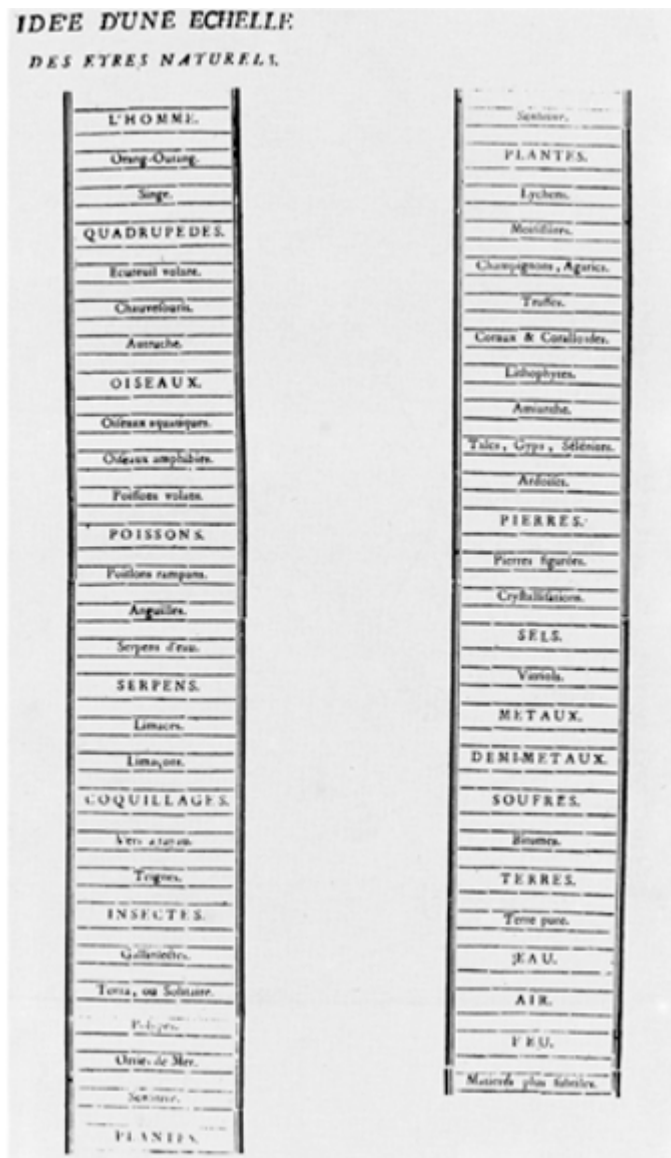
IDEE D'UNE ECHELLE
DES ETRES NATURELS.

L'HOMME.
Orang-Outang.
Singe.
QUADRUPEDES.
Ecureuil volant.
Chauvesouris.
Autruche.
OISEAUX.
Oiseaux aquatiques.
Oiseaux amphibies.
Poissons volans.
POISSONS.
Poissons rampans.
Anguilles.
Serpens d'eau.
SERPENS.
Limaces.
Limaçons.
COQUILLAGES.
Vers à tuyau.
Teignes.
INSECTES.
Gallinsectes.
Tænia, ou Solitaire.
Polypes.
Orties de Mer.
Sensitive.
PLANTES.

Sensitive.
PLANTES.
Lychens.
Moisissures.
Champignons, Agarics.
Truffes.
Coraux & Coralloïdes.
Lithophytes.
Amianthe.
Talcs, Gyps, Sélénites.
Ardoises.
PIERRES.
Pierres figurées.
Crystallisations.
SELS.
Vitriols.
METAUX.
DEMI-METAUX.
SOUFRES.
Bitumes.
TERRES.
Terre pure.
EAU.
AIR.
FEU.
Matieres plus subtiles.